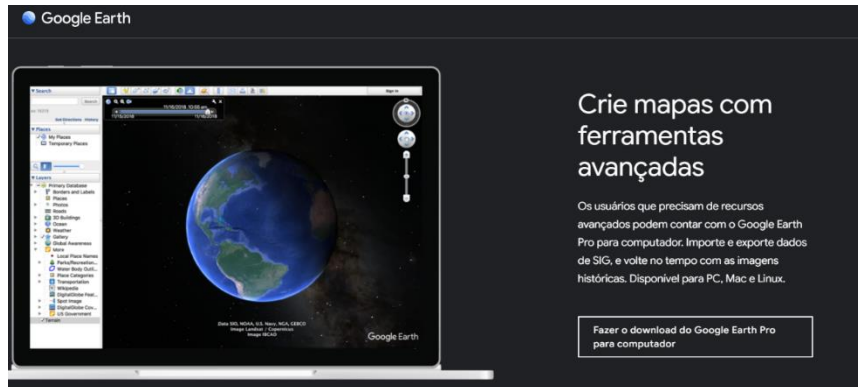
Google Earth

Search

Search

Get Directions History

Places

My Places

Temporary Places

Layers

Primary Database

Borders and Labels

Places

Photos

Roads

3D Buildings

Ocean

Weather

Gallery

Global Awareness

More

Local Place Names

Parks/Recreation...

Water Body Outl...

Place Categories

Transportation

Wikipedia

DigitalGlobe Feat...

Spot Image

DigitalGlobe Cov...

US Government

Terrain

Sign in

Data SIO, NOAA, U.S. Navy, NGA, GEBCO
Image Landsat / Copernicus
Image NICAD

Google Earth

Crie mapas com ferramentas avançadas

Os usuários que precisam de recursos avançados podem contar com o Google Earth Pro para computador. Importe e exporte dados de SIG, e volte no tempo com as imagens históricas. Disponível para PC, Mac e Linux.

Fazer o download do Google Earth Pro para computador